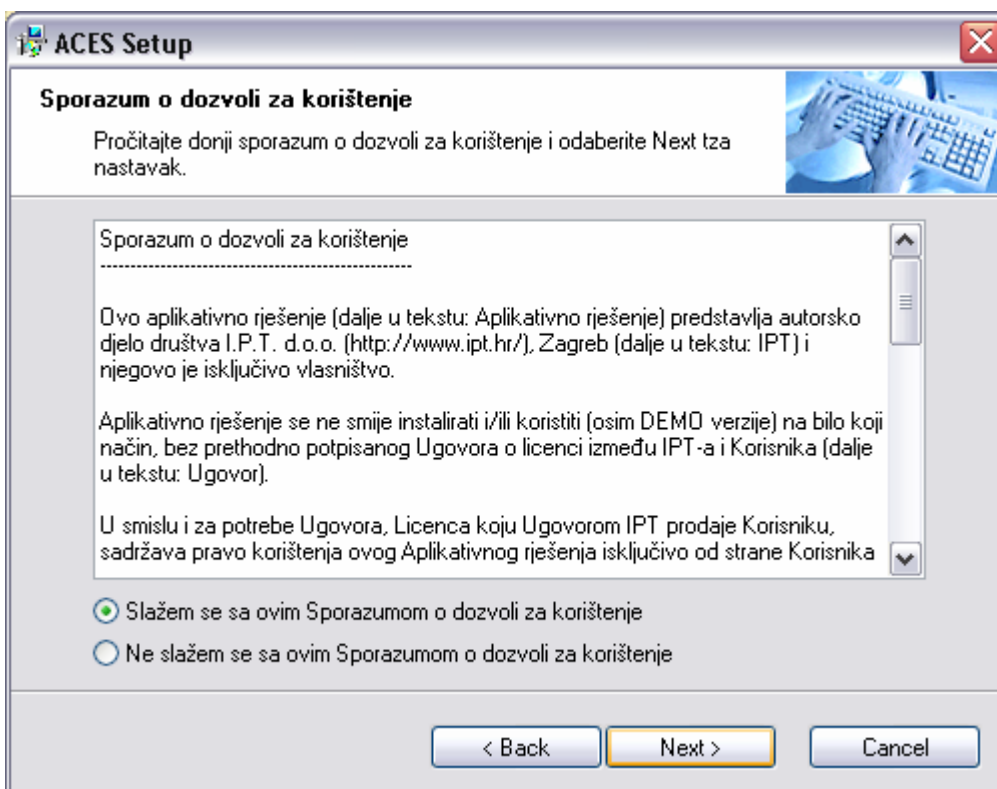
ACES Setup

Sporazum o dozvoli za korištenje

Pročitajte donji sporazum o dozvoli za korištenje i odaberite Next tza nastavak.

Sporazum o dozvoli za korištenje
--------------------------------------------------

Ovo aplikativno rješenje (dalje u tekstu: Aplikativno rješenje) predstavlja autorsko djelo društva I.P.T. d.o.o. (http://www.ipt.hr/), Zagreb (dalje u tekstu: IPT) i njegovo je isključivo vlasništvo.

Aplikativno rješenje se ne smije instalirati i/ili koristiti (osim DEMO verzije) na bilo koji način, bez prethodno potpisanog Ugovora o licenci između IPT-a i Korisnika (dalje u tekstu: Ugovor).

U smislu i za potrebe Ugovora, Licenca koju Ugovorom IPT prodaje Korisniku, sadržava pravo korištenja ovog Aplikativnog rješenja isključivo od strane Korisnika

Slažem se sa ovim Sporazumom o dozvoli za korištenje

Ne slažem se sa ovim Sporazumom o dozvoli za korištenje

< Back

Next >

Cancel